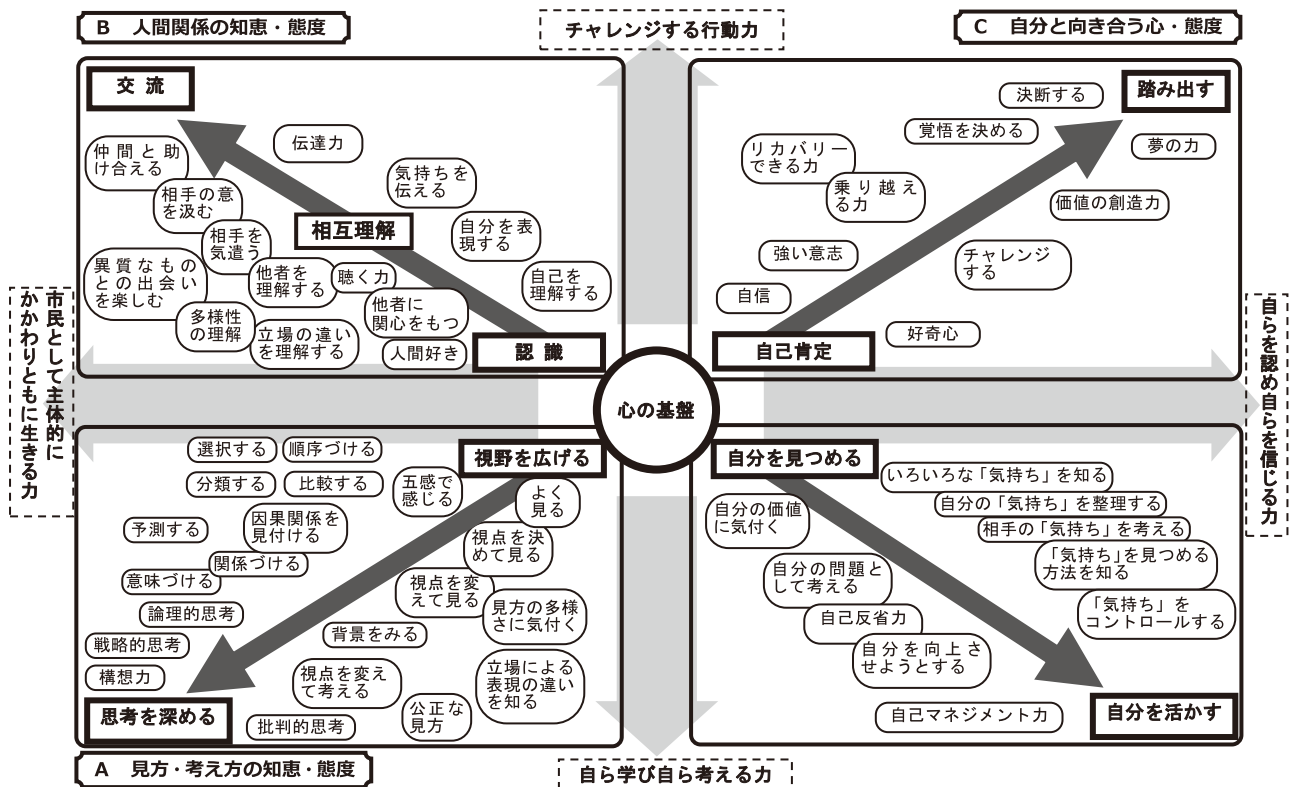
B　人間関係の知恵・態度

チャレンジする行動力

C　自分と向き合う心・態度

交流

伝達力

仲間と助け合える

相手の意を汲む

気持ちを伝える

相互理解

相手を気遣う

自分を表現する

異質なものとの出会いを楽しむ

他者を理解する

聴く力

自己を理解する

多様性の理解

他者に関心をもつ

立場の違いを理解する

人間好き

認識

決断する

踏み出す

覚悟を決める

リカバリーできる力

夢の力

乗り越える力

価値の創造力

強い意志

チャレンジする

自信

好奇心

自己肯定

市民として主体的にかかわりともに生きる力

心の基盤

自らを認め自らを信じる力

選択する

順序づける

視野を広げる

分類する

比較する

五感で感じる

よく見る

予測する

因果関係を見付ける

視点を決めて見る

関係づける

意味づける

視点を変えて見る

論理的思考

見方の多様さに気付く

戦略的思考

背景をみる

構想力

視点を変えて考える

立場による表現の違いを知る

思考を深める

公正な見方

批判的思考

自分を見つめる

いろいろな「気持ち」を知る

自分の価値に気付く

自分の「気持ち」を整理する

相手の「気持ち」を考える

自分の問題として考える

「気持ち」を見つめる方法を知る

自己反省力

「気持ち」をコントロールする

自分を向上させようとする

自己マネジメント力

自分を活かす

A　見方・考え方の知恵・態度

自ら学び自ら考える力